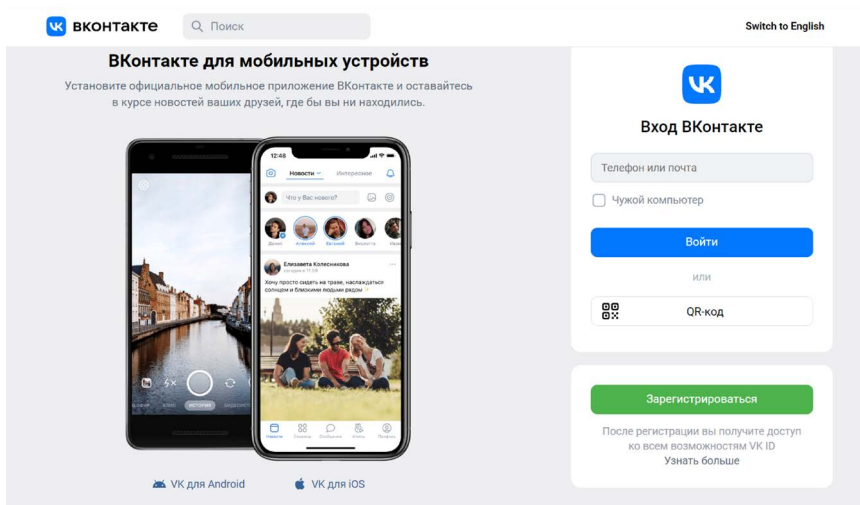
вконтакте

Поиск

Switch to English

ВКонтакте для мобильных устройств

Установите официальное мобильное приложение ВКонтакте и оставайтесь в курсе новостей ваших друзей, где бы вы ни находились.

12:48

Новости

Интересное

Что у Вас нового?

Елизавета Колесникова

Хочу просто сидеть на траве, наслаждаться солнцем и близкими людьми рядом

VK для Android

VK для iOS

Вход ВКонтакте

Телефон или почта

Чужой компьютер

Войти

или

QR-код

Зарегистрироваться

После регистрации вы получите доступ ко всем возможностям VK ID

Узнать больше